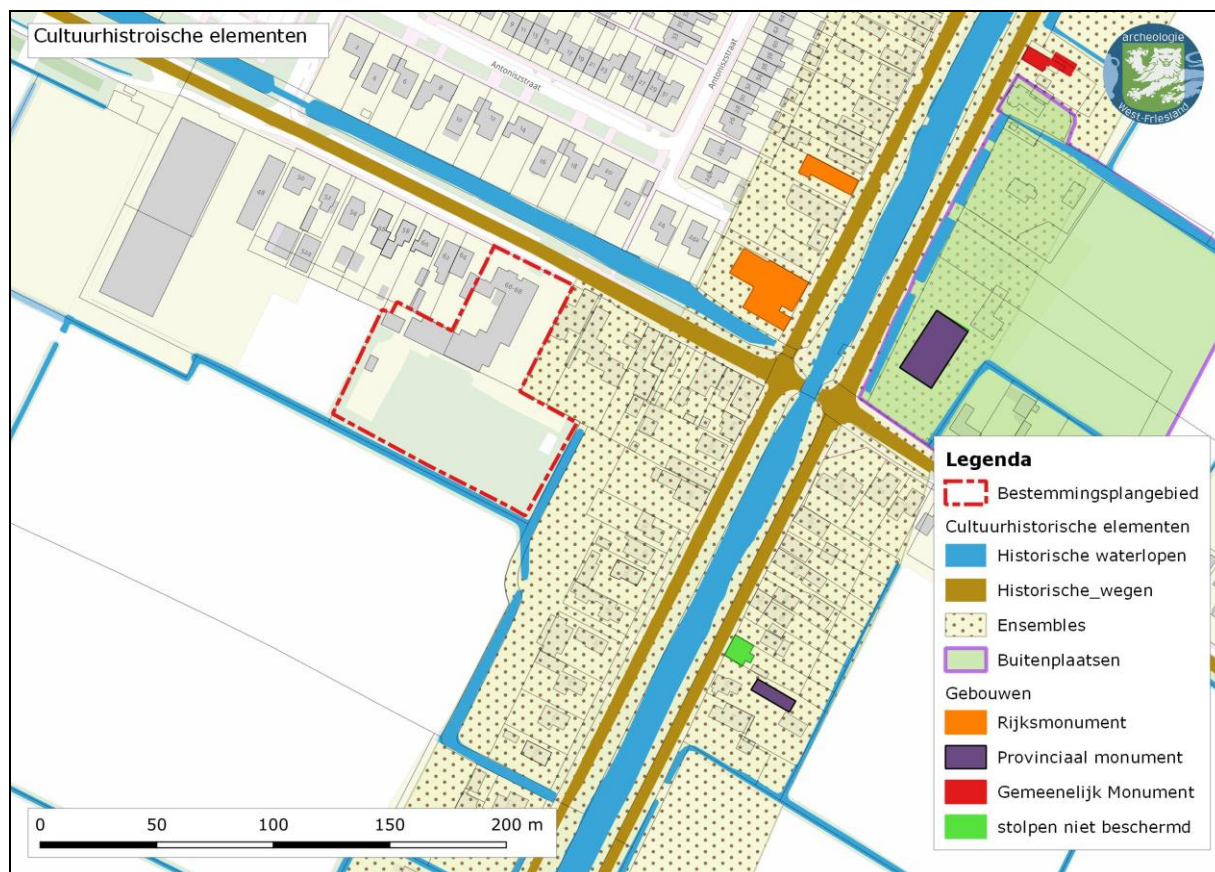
Cultuurhistroische elementen

Antoniszstraat

Antoniszstraat

archeologie West-Friesland

Legenda
Bestemmingsplangebied
Cultuurhistorische elementen
Historische waterlopen
Historische_wegen
Ensembles
Buitenplaatsen
Gebouwen
Rijksmonument
Provinciaal monument
Gemeenelijk Monument
stolpen niet beschermd

0 50 100 150 200 m